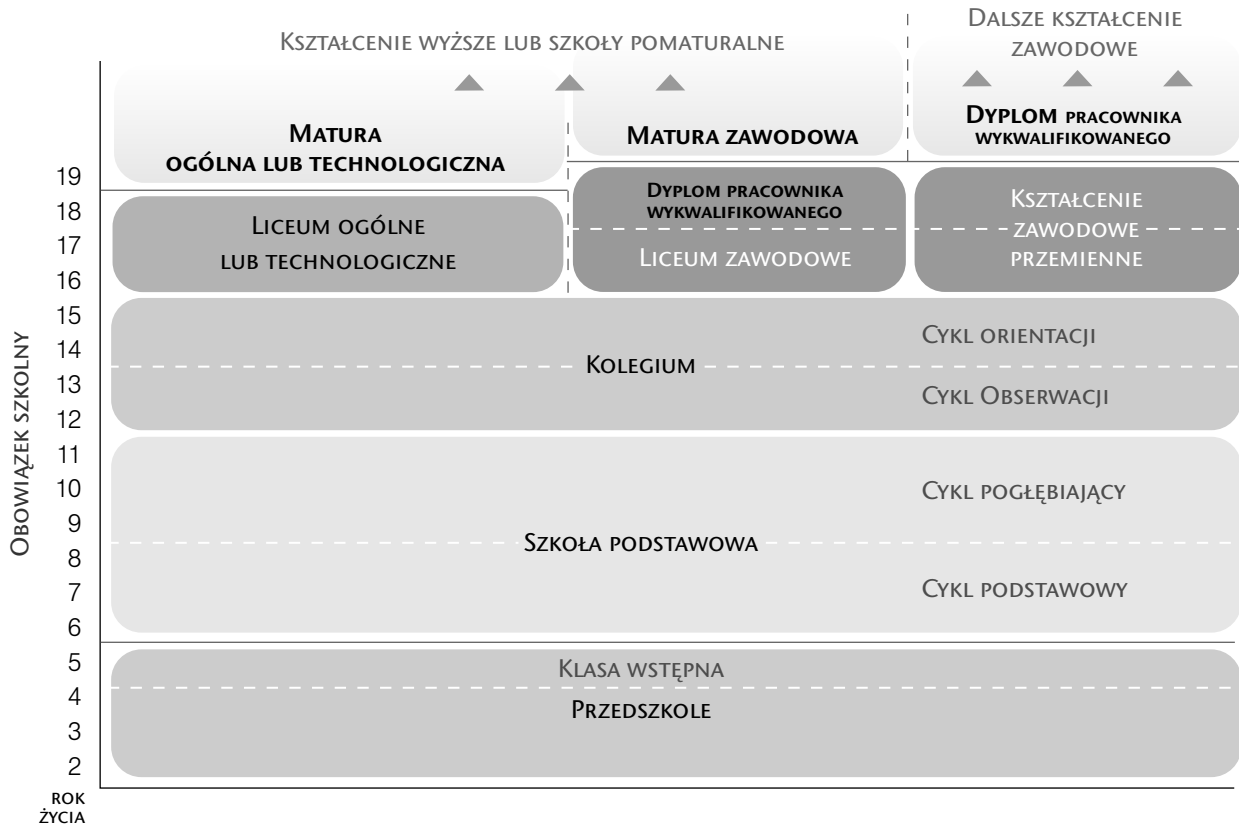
Kształcenie wyższe lub szkoły pomaturalne

Dalsze kształcenie zawodowe

Matura ogólna lub technologiczna

Matura zawodowa

Dyplom pracownika wykwalifikowanego

19
18
17
16
15
14
13
12
11
10
9
8
7
6
5
4
3
2

Liceum ogólne lub technologiczne

Dyplom pracownika wykwalifikowanego

Liceum zawodowe

Kształcenie zawodowe przemienne

Cykl orientacji

Kolegium

Cykl Obserwacji

Cykl pogłębiający

Szkoła podstawowa

Cykl podstawowy

Klasa wstępna

Przedszkole

Obowiązek szkolny

rok życia